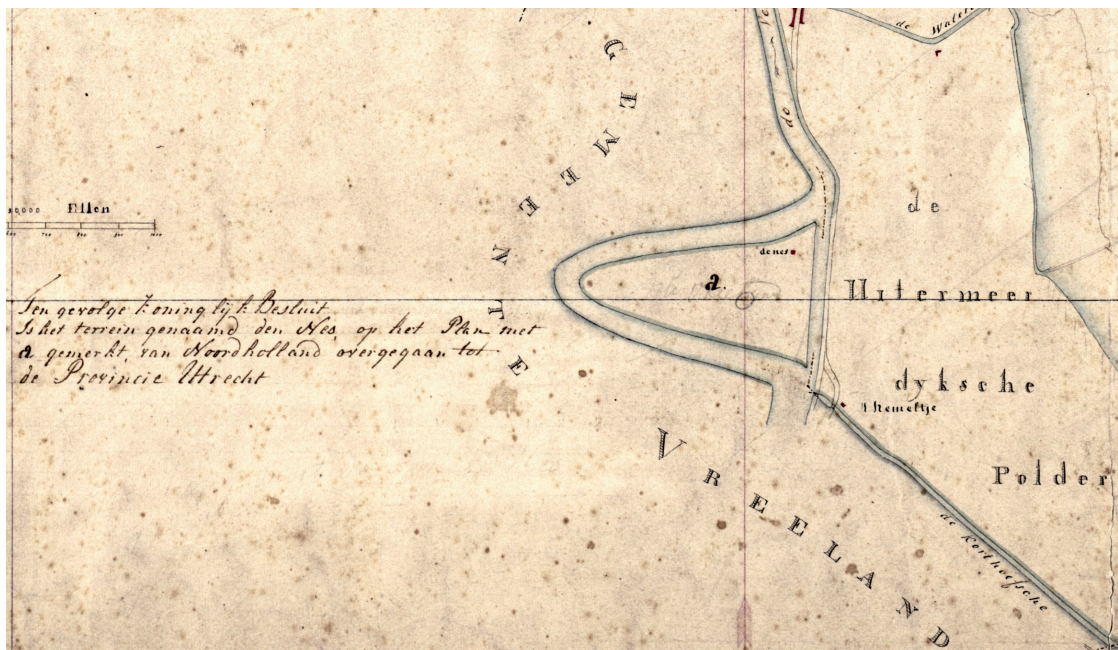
GEMEENTE

VREELAND

de Wat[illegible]

de

de

Uitermeer

dyksche

Polder

de nes

a

t hemeltje

de Kerkhofsche

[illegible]0000 Ellen

Ten gevolge Koninglyk Besluit is het terrein genaamd den Nes op het Plan met a gemerkt, van Noordholland overgegaan tot de Provincie Utrecht